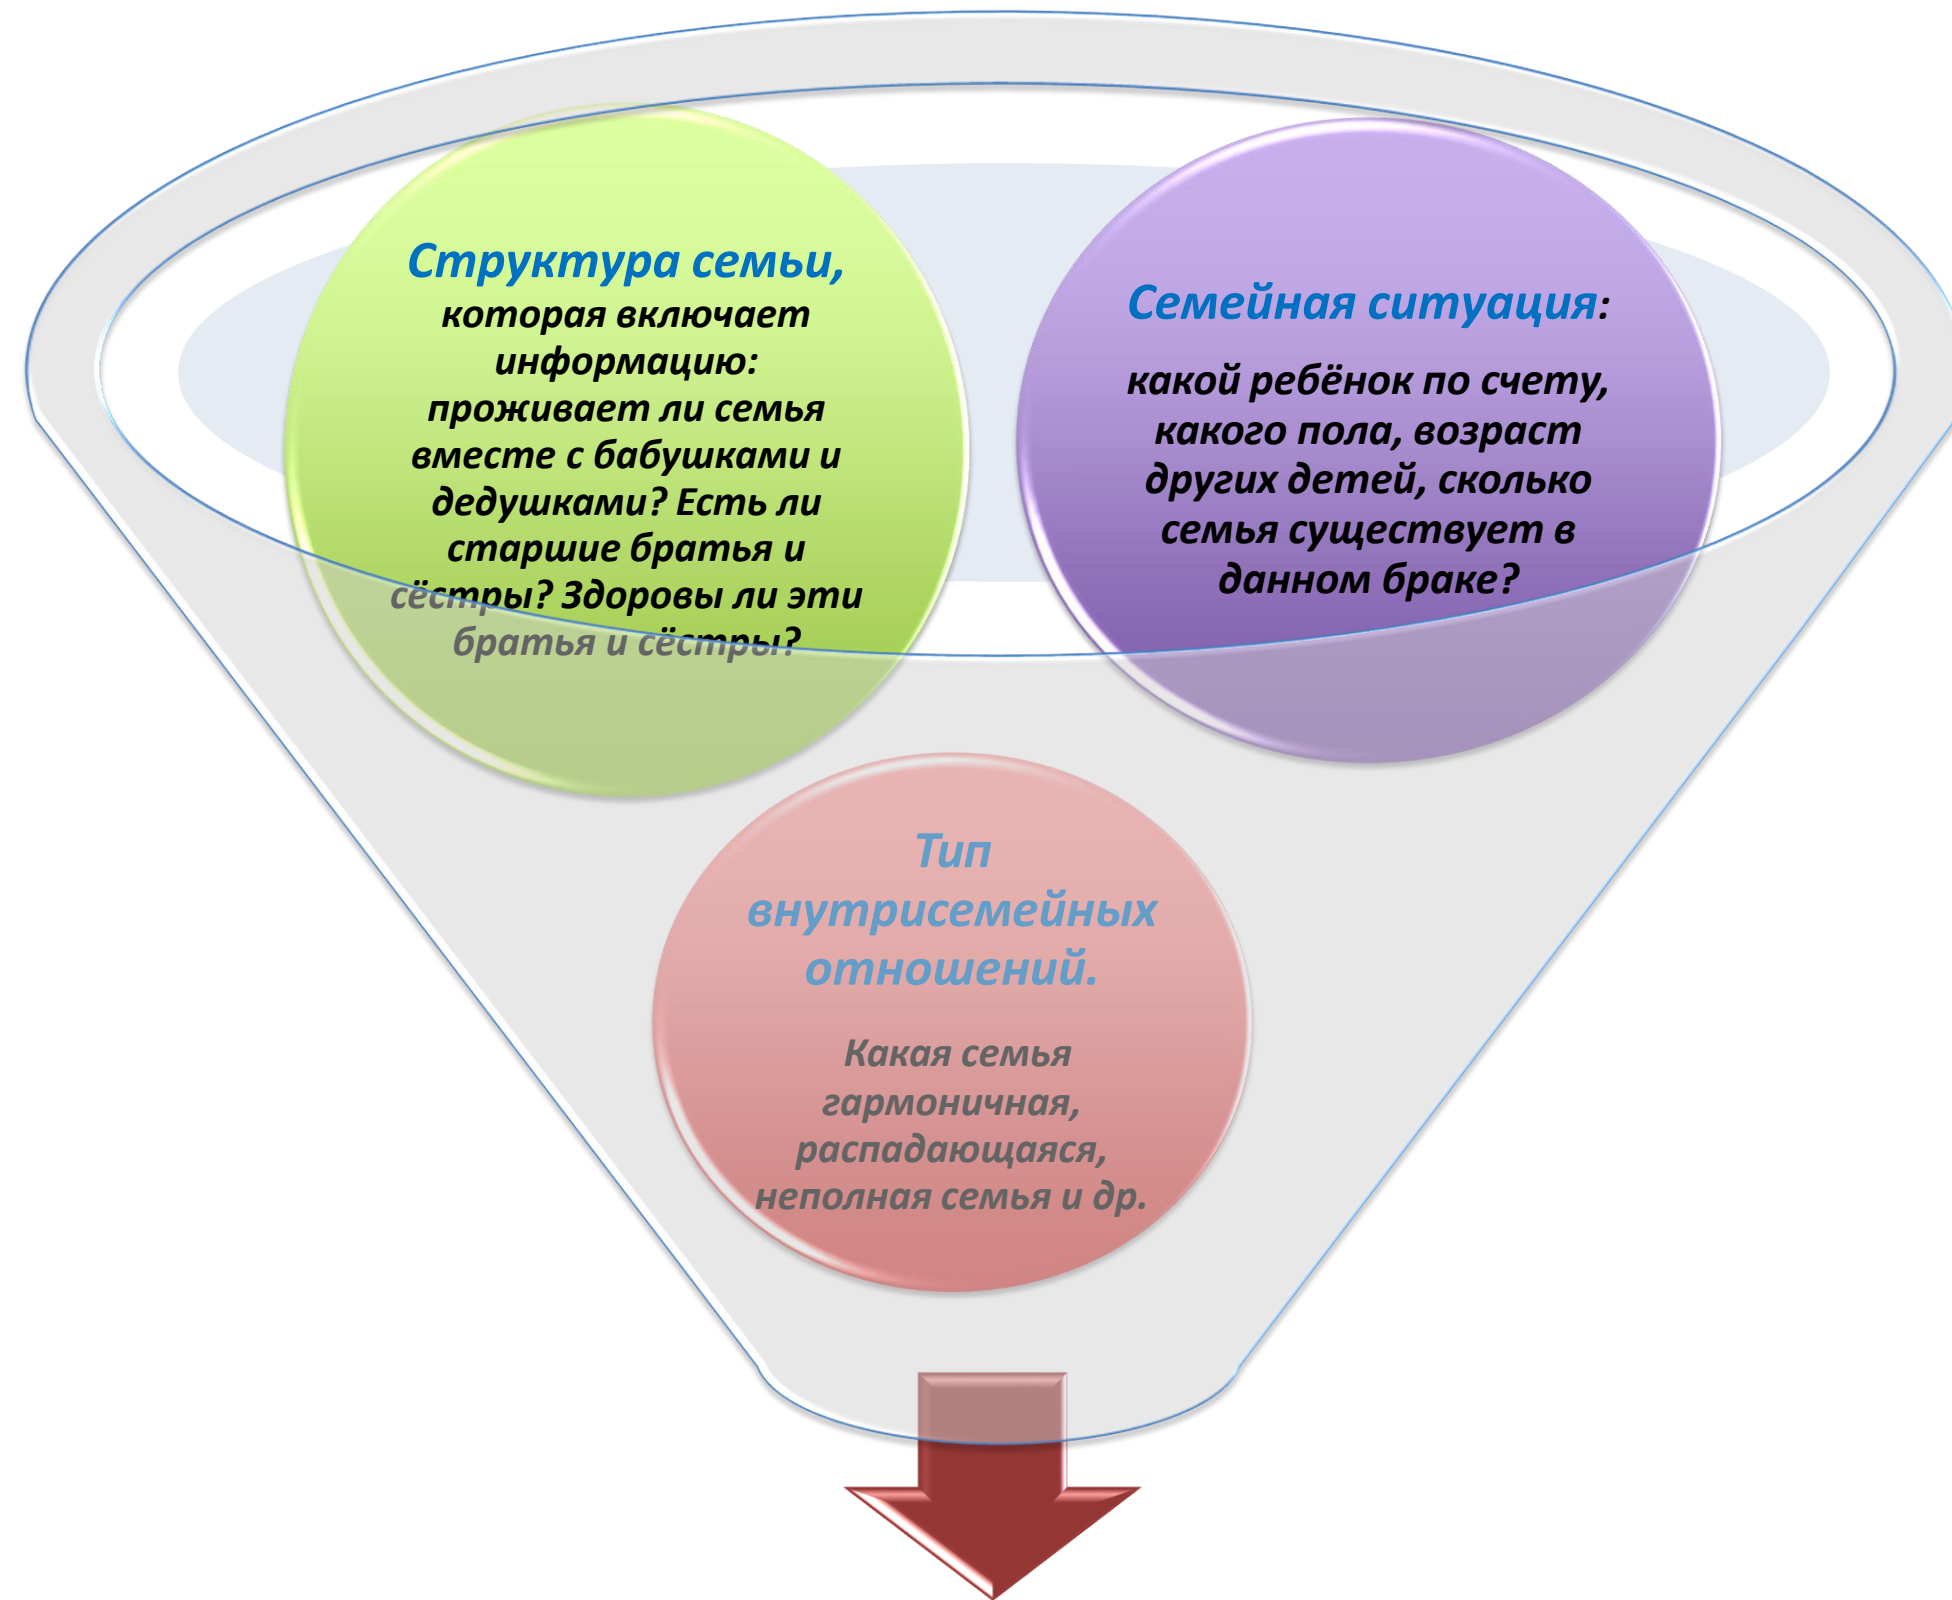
Структура семьи, которая включает информацию: проживает ли семья вместе с бабушками и дедушками? Есть ли старшие братья и сёстры? Здоровы ли эти братья и сёстры?

Семейная ситуация:

какой ребёнок по счету, какого пола, возраст других детей, сколько семья существует в данном браке?

Тип внутрисемейных отношений.

Какая семья гармоничная, распадающаяся, неполная семья и др.